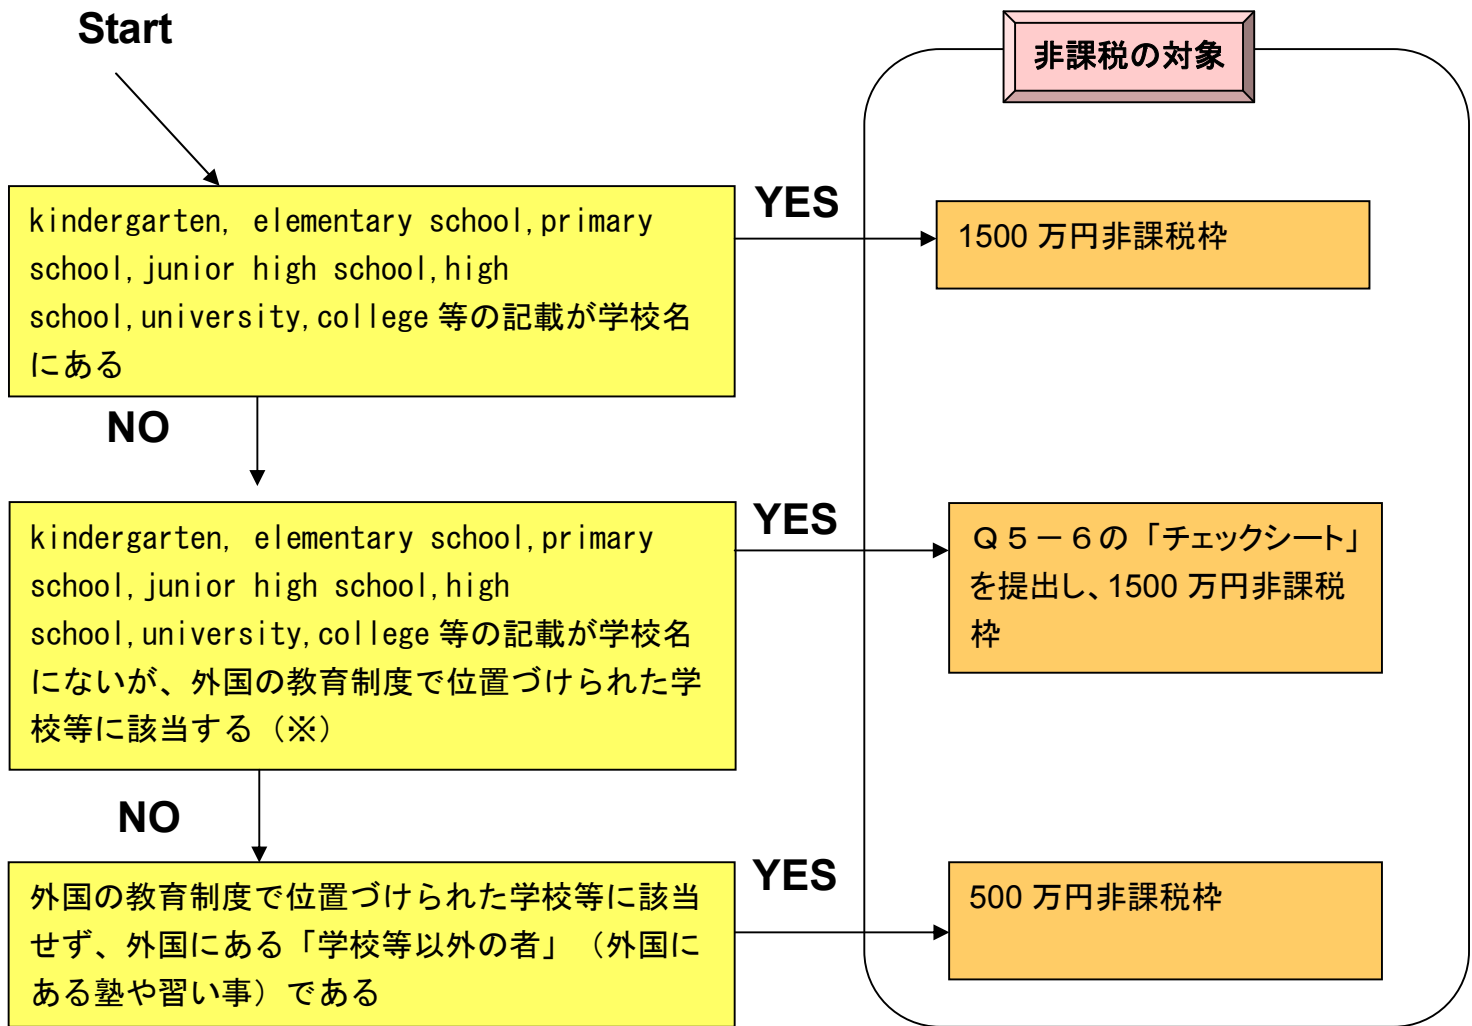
Start

非課税の対象

kindergarten, elementary school, primary school, junior high school, high school, university, college 等の記載が学校名にある

YES

1500 万円非課税枠

NO

kindergarten, elementary school, primary school, junior high school, high school, university, college 等の記載が学校名にないが、外国の教育制度で位置づけられた学校等に該当する（※）

YES

Ｑ５－６の「チェックシート」を提出し、1500 万円非課税枠

NO

外国の教育制度で位置づけられた学校等に該当せず、外国にある「学校等以外の者」（外国にある塾や習い事）である

YES

500 万円非課税枠